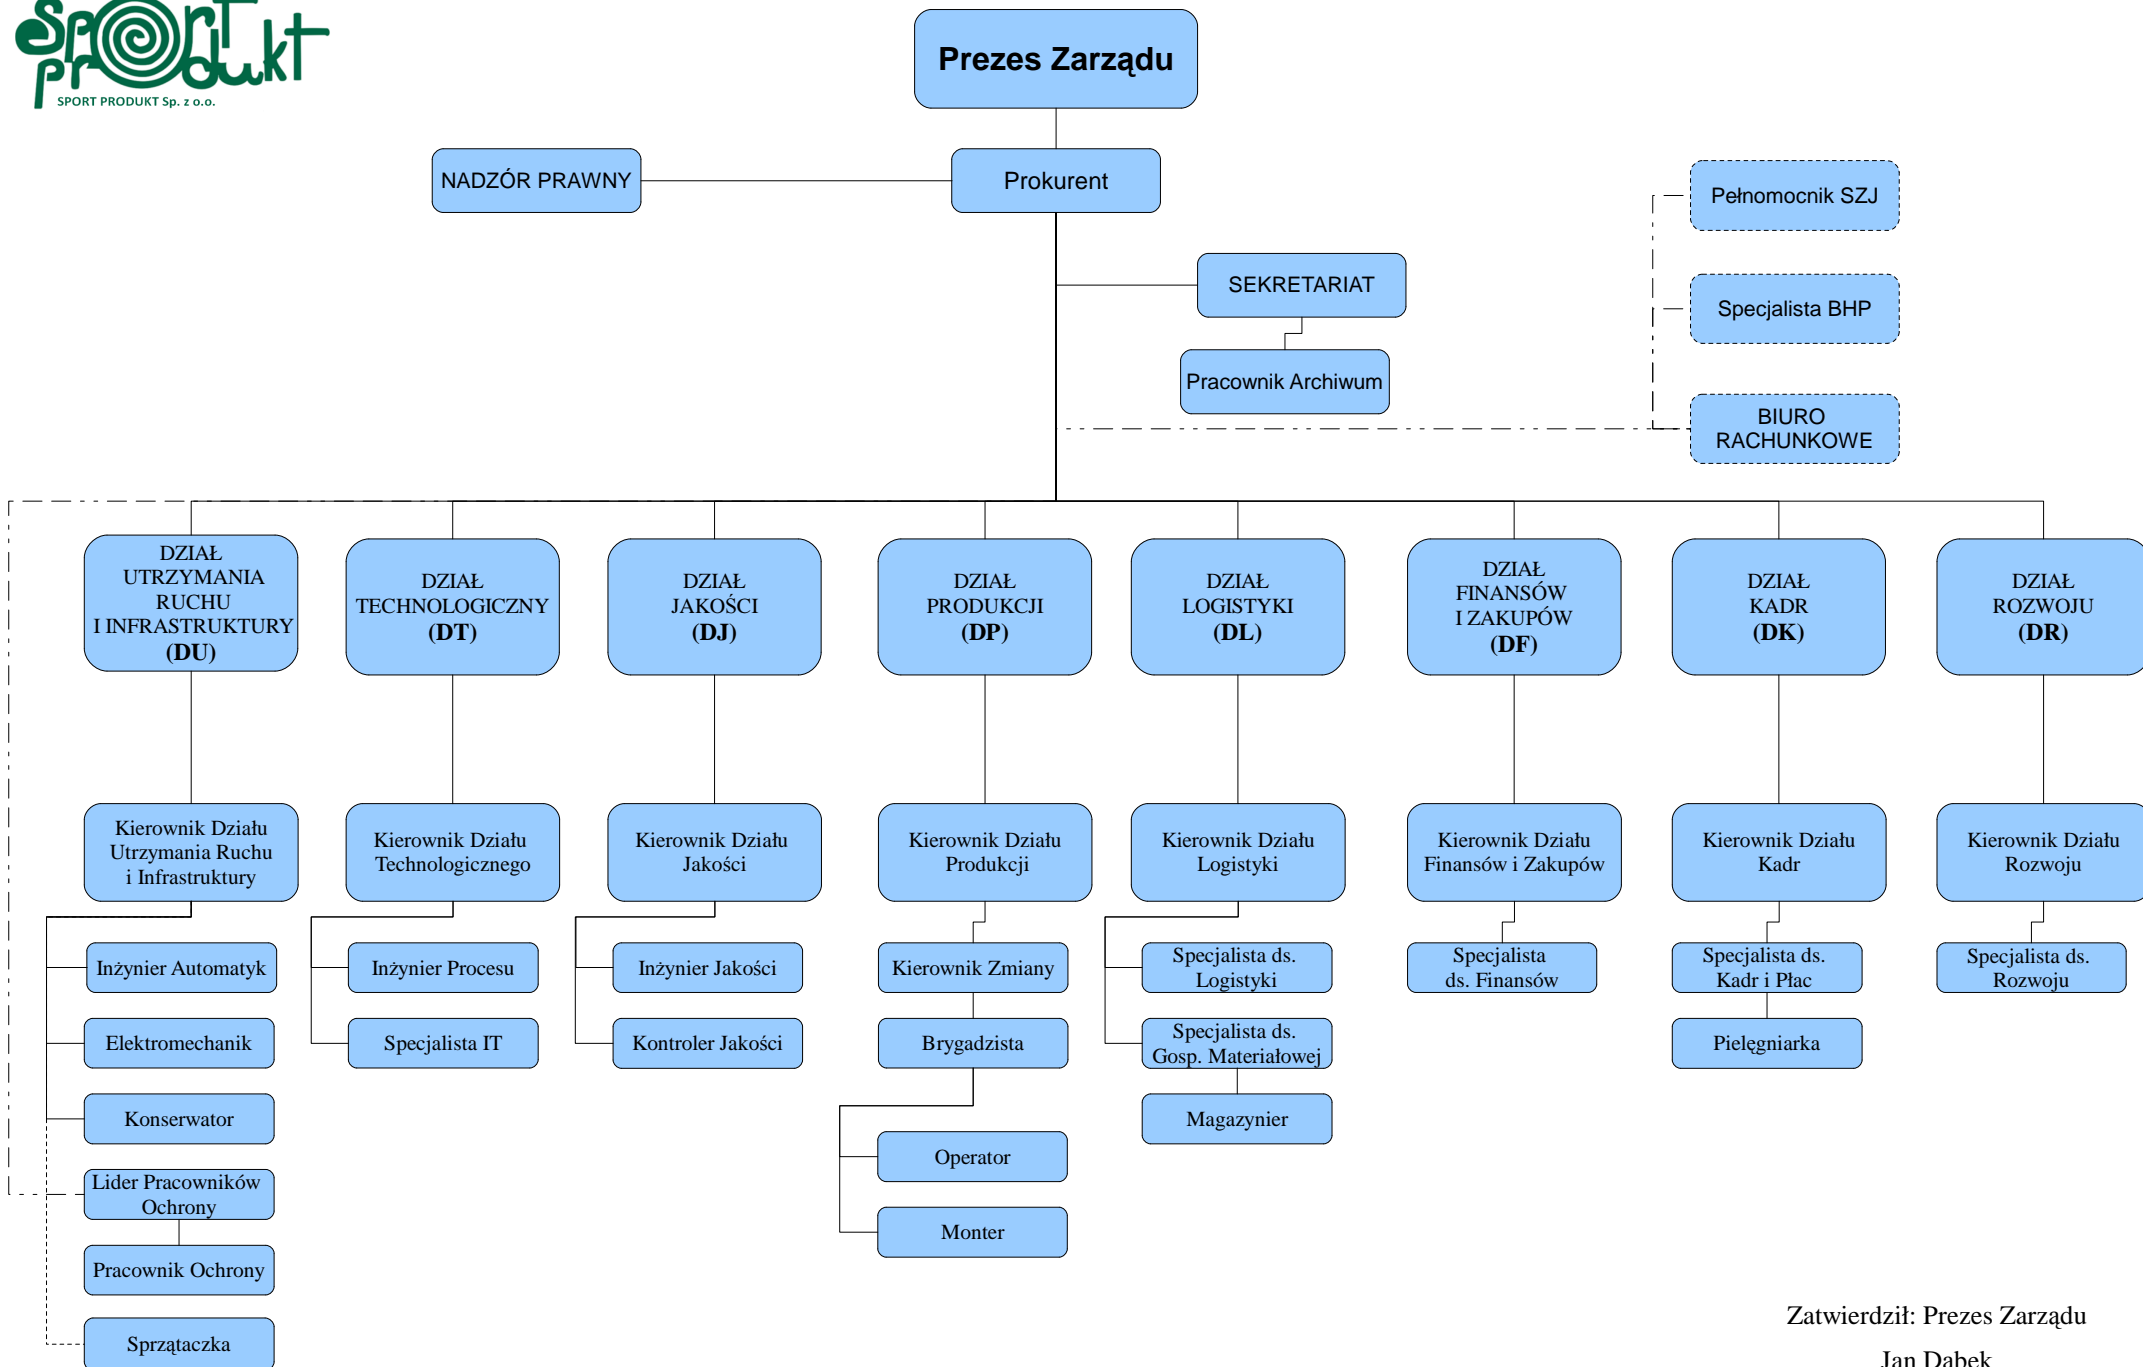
sport produkt
SPORT PRODUKT Sp. z o.o.

Prezes Zarządu

NADZÓR PRAWNY

Prokurent

SEKRETARIAT

Pracownik Archiwum

Pełnomocnik SZJ

Specjalista BHP

BIURO RACHUNKOWE

DZIAŁ UTRZYMANIA RUCHU I INFRASTRUKTURY (DU)

DZIAŁ TECHNOLOGICZNY (DT)

DZIAŁ JAKOŚCI (DJ)

DZIAŁ PRODUKCJI (DP)

DZIAŁ LOGISTYKI (DL)

DZIAŁ FINANSÓW I ZAKUPÓW (DF)

DZIAŁ KADR (DK)

DZIAŁ ROZWOJU (DR)

Kierownik Działu Utrzymania Ruchu i Infrastruktury

Kierownik Działu Technologicznego

Kierownik Działu Jakości

Kierownik Działu Produkcji

Kierownik Działu Logistyki

Kierownik Działu Finansów i Zakupów

Kierownik Działu Kadr

Kierownik Działu Rozwoju

Inżynier Automatyk

Elektromechanik

Konserwator

Lider Pracowników Ochrony

Pracownik Ochrony

Sprzątaczka

Inżynier Procesu

Specjalista IT

Inżynier Jakości

Kontroler Jakości

Kierownik Zmiany

Brygadzista

Operator

Monter

Specjalista ds. Logistyki

Specjalista ds. Gosp. Materiałowej

Magazynier

Specjalista ds. Finansów

Specjalista ds. Kadr i Płac

Pielęgniarka

Specjalista ds. Rozwoju

Zatwierdził: Prezes Zarządu

Jan Dabek